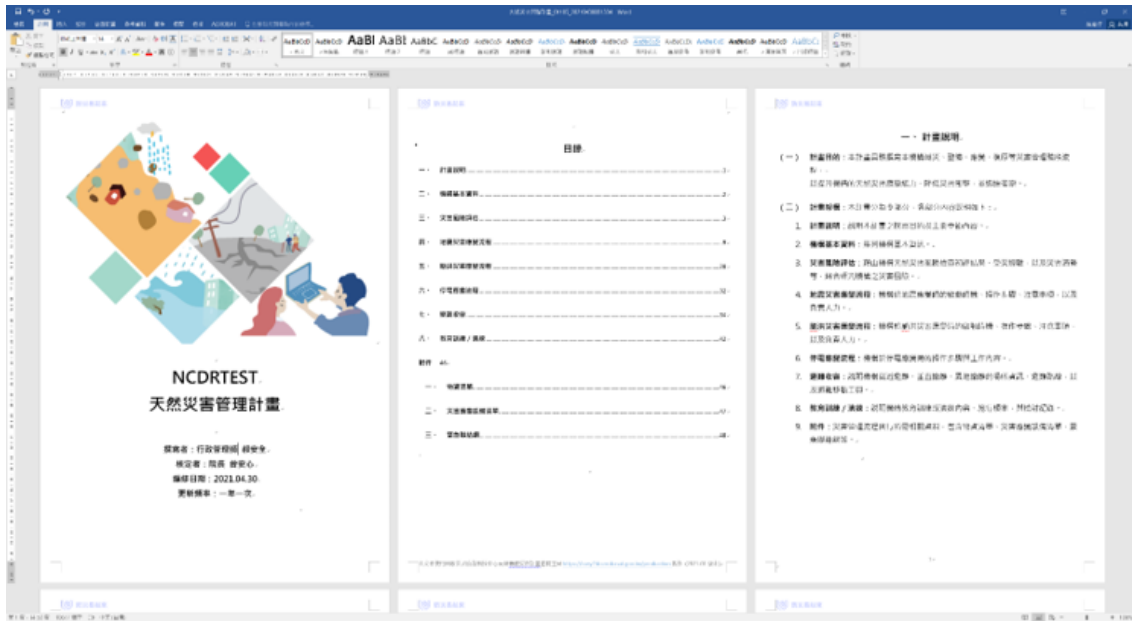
NCDRTEST

天然災害管理計畫

撰寫者：行政管理組 經營者

核定者：院長 曾安心

編修日期：2021.04.30

更新頻率：一年一次

目錄

一、計畫說明

二、機構基本資料

三、災害風險評估

四、地震災害應變流程

五、颱風災害應變流程

六、停電應變流程

七、緊急通報

八、教育訓練／演練

附件

一、 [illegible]

二、 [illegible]

三、 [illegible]

一、計畫說明

（一） 計畫目的：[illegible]

（二） 計畫架構：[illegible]

1. 計畫說明：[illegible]

2. 機構基本資料：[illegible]

3. 災害風險評估：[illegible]

4. 地震災害應變流程：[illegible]

5. 颱風災害應變流程：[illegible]

6. 停電應變流程：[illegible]

7. 緊急通報：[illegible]

8. 教育訓練／演練：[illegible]

9. 附件：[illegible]